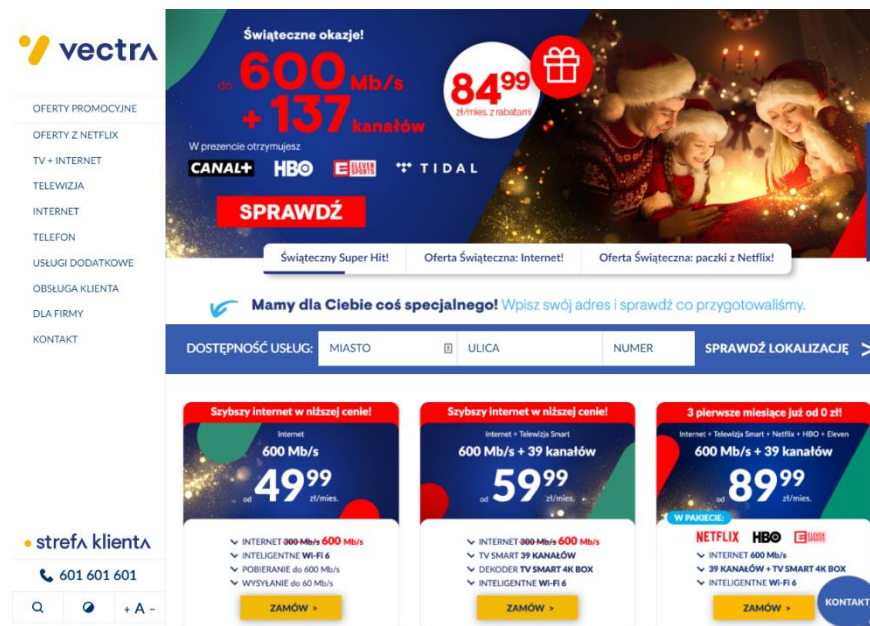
vectra

OFERTY PROMOCYJNE
OFERTY Z NETFLIX
TV + INTERNET
TELEWIZJA
INTERNET
TELEFON
USŁUGI DODATKOWE
OBSŁUGA KLIENTA
DLA FIRMY
KONTAKT

Świąteczne okazje!
do 600 Mb/s
+ 137 kanałów
W prezencie otrzymujesz
CANAL+ HBO ELEVEN SPORTS TIDAL
SPRAWDŹ
$84^{99}$ zł/mies. z rabatami

Świąteczny Super Hit!
Oferta Świąteczna: Internet!
Oferta Świąteczna: paczki z Netflix!

Mamy dla Ciebie coś specjalnego! Wpisz swój adres i sprawdź co przygotowaliśmy.

DOSTĘPNOŚĆ USŁUG: MIASTO ULICA NUMER SPRAWDŹ LOKALIZACJĘ

Szybszy internet w niższej cenie!
Internet
600 Mb/s
od $49^{99}$ zł/mies.
INTERNET ~~300 Mb/s~~ 600 Mb/s
INTELIGENTNE Wi-Fi 6
POBIERANIE do 600 Mb/s
WYSYŁANIE do 60 Mb/s
ZAMÓW >

Szybszy internet w niższej cenie!
Internet + Telewizja Smart
600 Mb/s + 39 kanałów
od $59^{99}$ zł/mies.
INTERNET ~~300 Mb/s~~ 600 Mb/s
TV SMART 39 KANAŁÓW
DEKODER TV SMART 4K BOX
INTELIGENTNE Wi-Fi 6
ZAMÓW >

3 pierwsze miesiące już od 0 zł!
Internet + Telewizja Smart + Netflix + HBO + Eleven
600 Mb/s + 39 kanałów
od $89^{99}$ zł/mies.
W PAKIECIE:
NETFLIX HBO ELEVEN
INTERNET 600 Mb/s
39 KANAŁÓW + TV SMART 4K BOX
INTELIGENTNE Wi-Fi 6
ZAMÓW >

strefa klienta
601 601 601
+ A -
KONTAKT